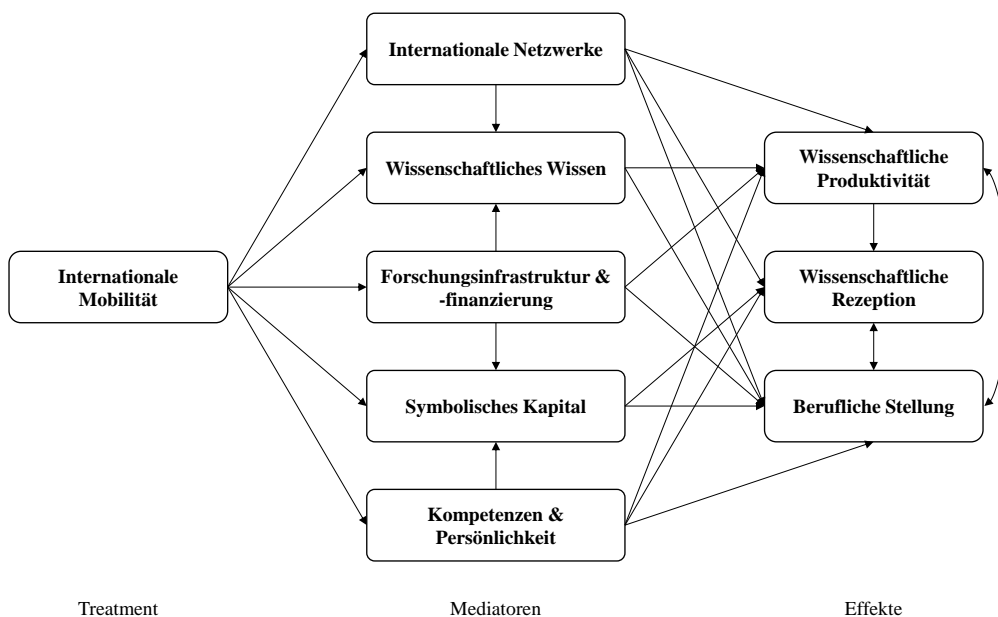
Internationale Netzwerke

Wissenschaftliches Wissen

Internationale Mobilität

Forschungsinfrastruktur & -finanzierung

Symbolisches Kapital

Kompetenzen & Persönlichkeit

Wissenschaftliche Produktivität

Wissenschaftliche Rezeption

Berufliche Stellung

Treatment

Mediatoren

Effekte